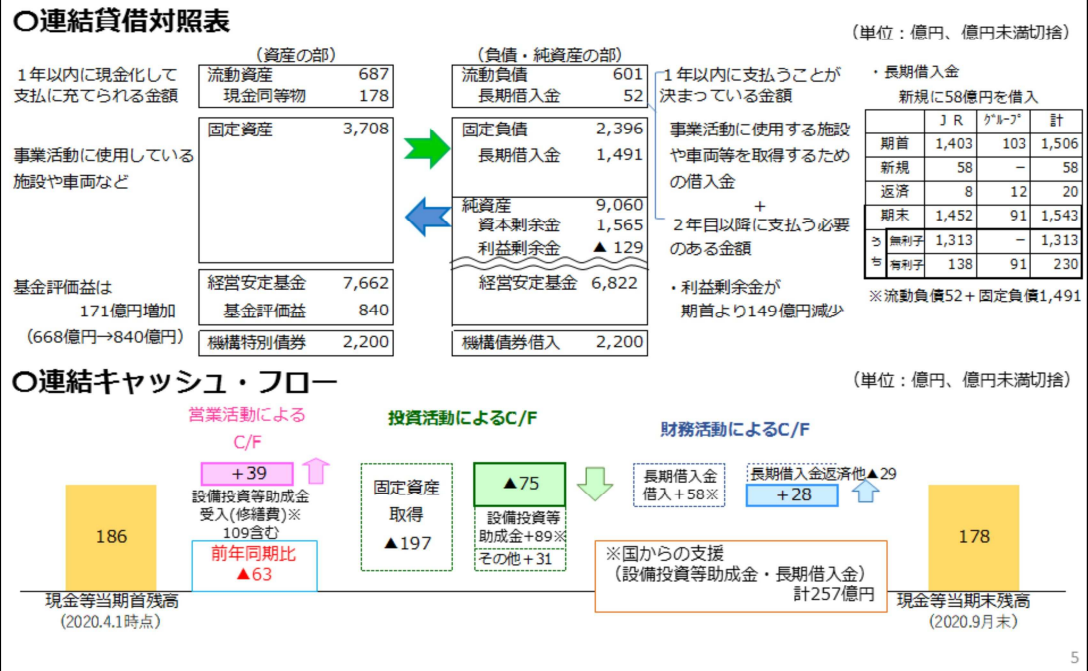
○連結貸借対照表

（単位：億円、億円未満切捨）

（資産の部）

１年以内に現金化して支払に充てられる金額

| 流動資産 | 687 |
|---|---|
| 現金同等物 | 178 |

| 固定資産 | 3,708 |
|---|---|

事業活動に使用している施設や車両など

基金評価益は 171億円増加 （668億円→840億円）

| 経営安定基金 | 7,662 |
|---|---|
| 基金評価益 | 840 |

| 機構特別債券 | 2,200 |
|---|---|

（負債・純資産の部）

| 流動負債 | 601 |
|---|---|
| 長期借入金 | 52 |

１年以内に支払うことが決まっている金額

| 固定負債 | 2,396 |
|---|---|
| 長期借入金 | 1,491 |

事業活動に使用する施設や車両等を取得するための借入金 ＋ ２年目以降に支払う必要のある金額

| 純資産 | 9,060 |
|---|---|
| 資本剰余金 | 1,565 |
| 利益剰余金 | ▲ 129 |
| 経営安定基金 | 6,822 |

・利益剰余金が 期首より149億円減少

| 機構債券借入 | 2,200 |
|---|---|

・長期借入金
新規に58億円を借入

| | | ＪＲ | ｸﾞﾙｰﾌﾟ | 計 |
|---|---|---|---|---|
| 期首 | | 1,403 | 103 | 1,506 |
| 新規 | | 58 | − | 58 |
| 返済 | | 8 | 12 | 20 |
| 期末 | | 1,452 | 91 | 1,543 |
| うち | 無利子 | 1,313 | − | 1,313 |
| | 有利子 | 138 | 91 | 230 |

※流動負債52＋固定負債1,491

○連結キャッシュ・フロー

（単位：億円、億円未満切捨）

営業活動による C/F

＋39

設備投資等助成金受入(修繕費)※ 109含む

前年同期比 ▲63

186

現金等当期首残高 （2020.4.1時点）

投資活動によるC/F

固定資産 取得 ▲197

▲75

設備投資等 助成金＋89※

その他＋31

財務活動によるC/F

長期借入金 借入＋58※

長期借入金返済他▲29

＋28

※国からの支援 （設備投資等助成金・長期借入金） 計257億円

178

現金等当期末残高 （2020.9月末）

5